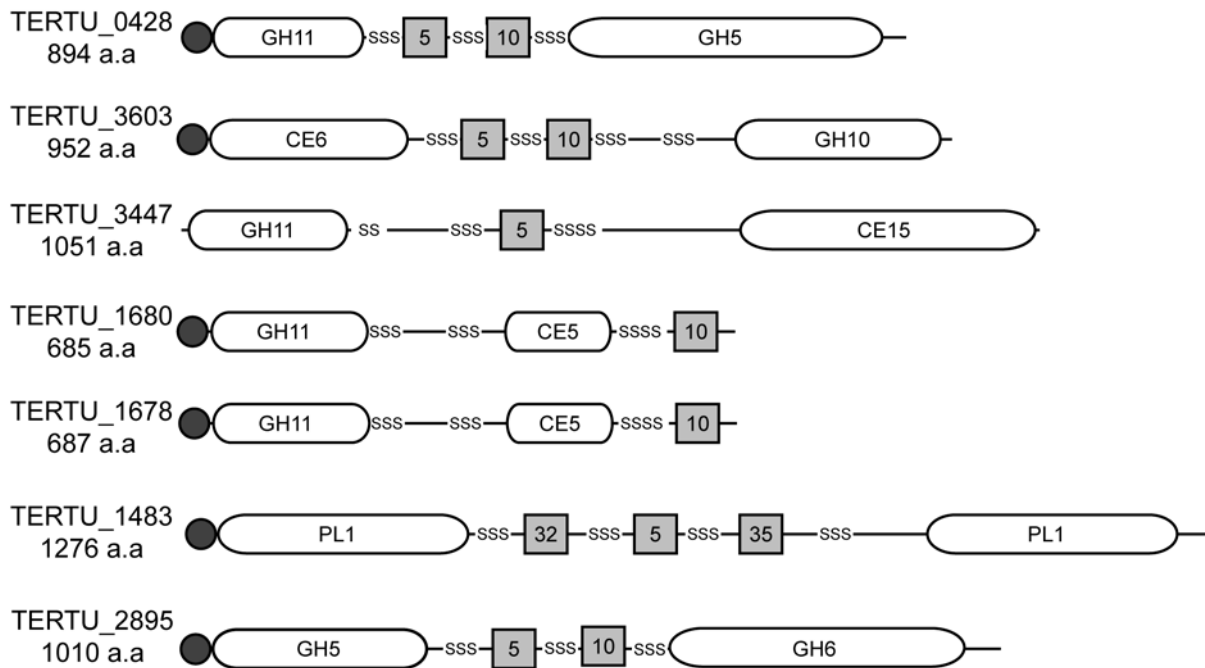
TERTU_0428
894 a.a
GH11 SSS 5 SSS 10 SSS GH5

TERTU_3603
952 a.a
CE6 SSS 5 SSS 10 SSS SSS GH10

TERTU_3447
1051 a.a
GH11 SS SSS 5 SSSS CE15

TERTU_1680
685 a.a
GH11 SSS SSS CE5 SSSS 10

TERTU_1678
687 a.a
GH11 SSS SSS CE5 SSSS 10

TERTU_1483
1276 a.a
PL1 SSS 32 SSS 5 SSS 35 SSS PL1

TERTU_2895
1010 a.a
GH5 SSS 5 SSS 10 SSS GH6